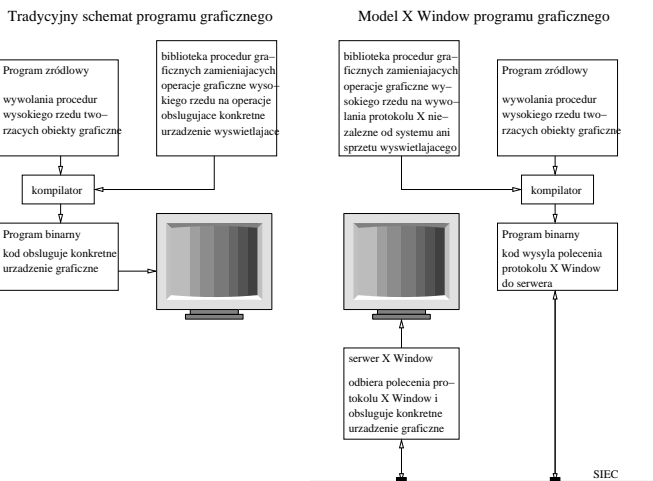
Tradycyjny schemat programu graficznego

Program zrodlowy

wywolania procedur wysokiego rzedu two–rzacych obiekty graficzne

biblioteka procedur gra–ficznych zamieniajacych operacje graficzne wyso–kiego rzedu na operacje obslugujace konkretne urzadzenie wyswietlajace

kompilator

Program binarny

kod obsluguje konkretne urzadzenie graficzne

Model X Window programu graficznego

biblioteka procedur gra–ficznych zamieniajacych operacje graficzne wy–sokiego rzedu na wywo–lania protokolu X nie–zalezne od systemu ani sprzetu wyswietlajacego

Program zrodlowy

wywolania procedur wysokiego rzedu two–rzacych obiekty graficzne

kompilator

Program binarny

kod wysyla polecenia protokolu X Window do serwera

serwer X Window

odbiera polecenia pro–tokolu X Window i obsluguje konkretne urzadzenie graficzne

SIEC